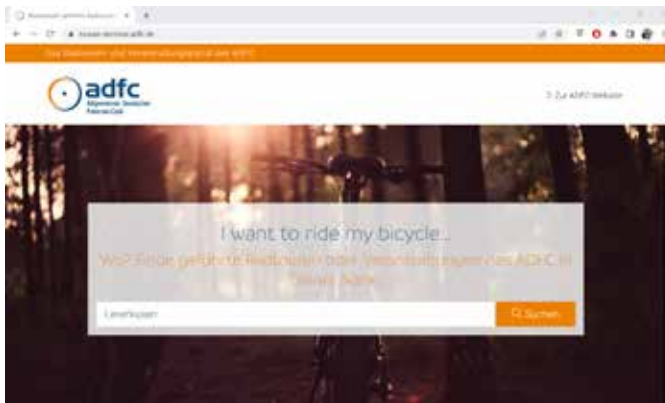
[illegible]

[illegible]

Das Radtouren- und Veranstaltungsportal des ADFC

adfc
Allgemeiner Deutscher Fahrrad-Club

> Zur ADFC-Website

I want to ride my bicycle...

Wo? Finde geführte Radtouren oder Veranstaltungen des ADFC in deiner Nähe

Leverkusen

Suchen